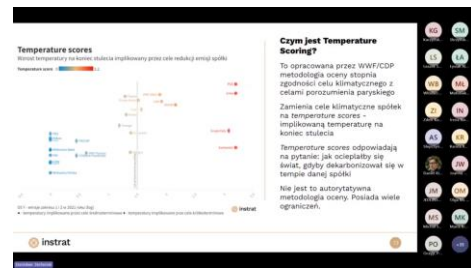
Temperature scores

Wzrost temperatury na koniec stulecia implikowany przez cele redukcji emisji spółki

Temperature score

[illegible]

instrat

Czym jest Temperature Scoring?

To opracowana przez WWF/CDP metodologia oceny stopnia zgodności celu klimatycznego z celami porozumienia paryskiego

Zamienia cele klimatyczne spółek na temperature scores - implikowaną temperaturę na koniec stulecia

Temperature scores odpowiadają na pytanie: jak ociepliłby się świat, gdyby dekarbonizował się w tempie danej spółki

Nie jest to autorytatywna metodologia oceny. Posiada wiele ograniczeń.

instrat

KG

SM

LS

EA

WB

MK

ZI

IN

AS

KR

JW

JM

OM

MS

MK

PO

+16